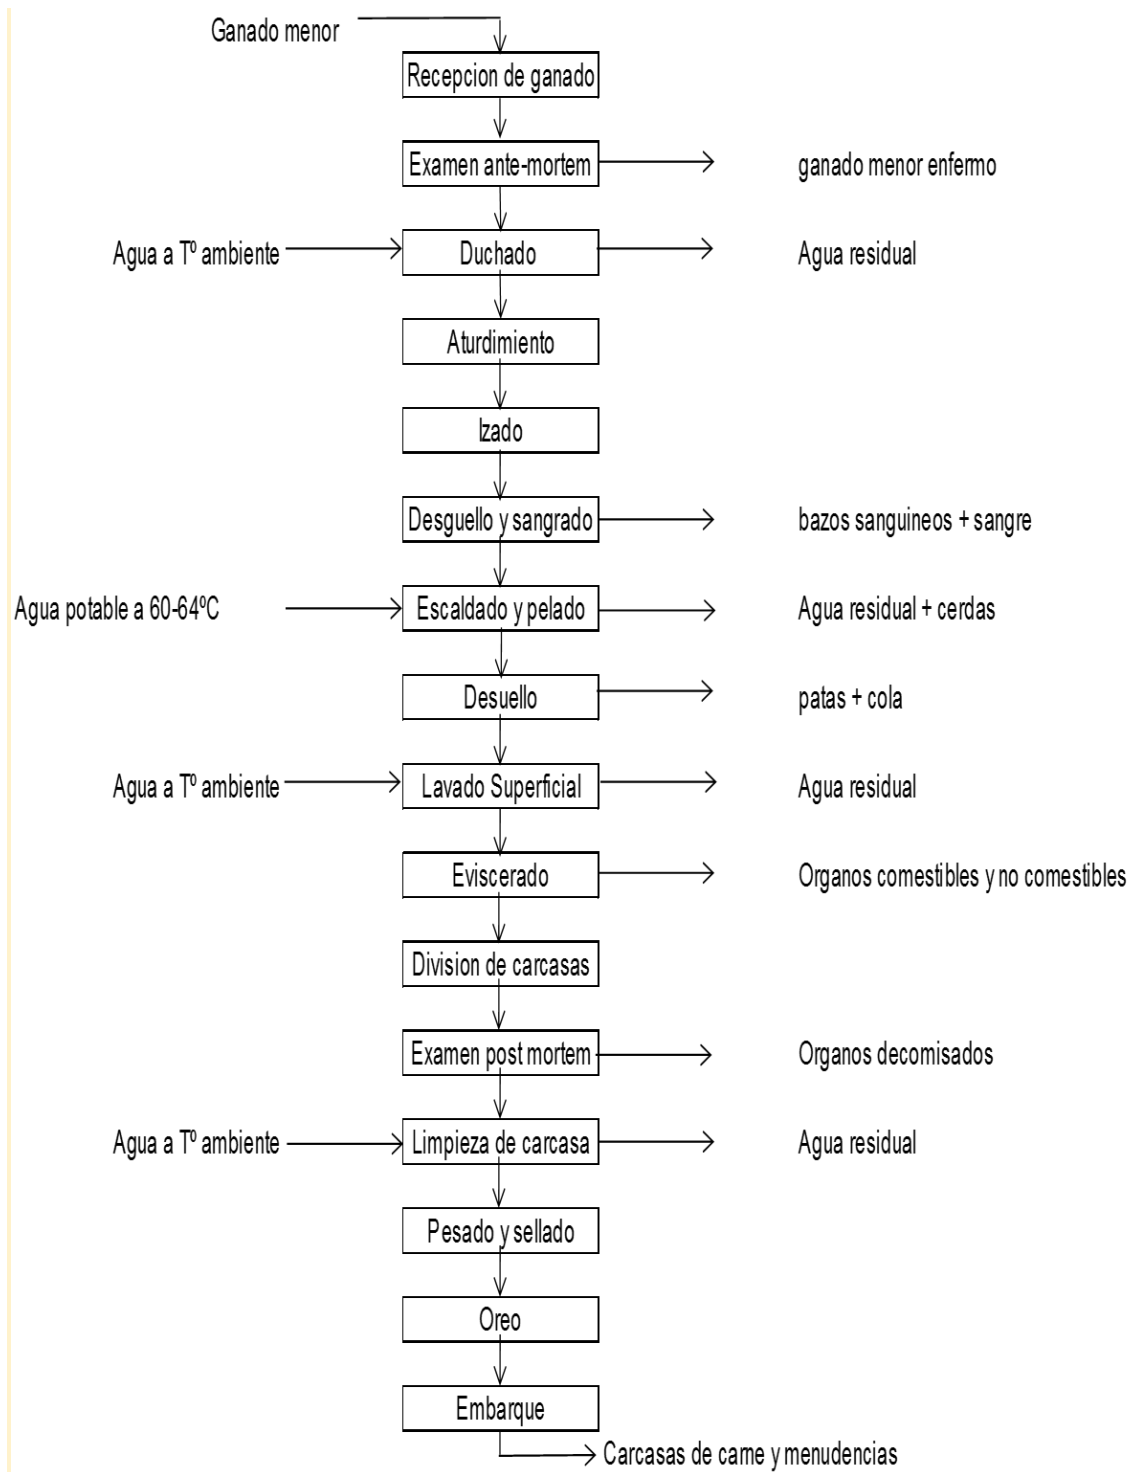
Ganado menor

Recepcion de ganado

Examen ante-mortem — ganado menor enfermo

Agua a Tº ambiente — Duchado — Agua residual

Aturdimiento

Izado

Desguello y sangrado — bazos sanguineos + sangre

Agua potable a 60-64ºC — Escaldado y pelado — Agua residual + cerdas

Desuello — patas + cola

Agua a Tº ambiente — Lavado Superficial — Agua residual

Eviscerado — Organos comestibles y no comestibles

Division de carcasas

Examen post mortem — Organos decomisados

Agua a Tº ambiente — Limpieza de carcasa — Agua residual

Pesado y sellado

Oreo

Embarque

Carcasas de carne y menudencias